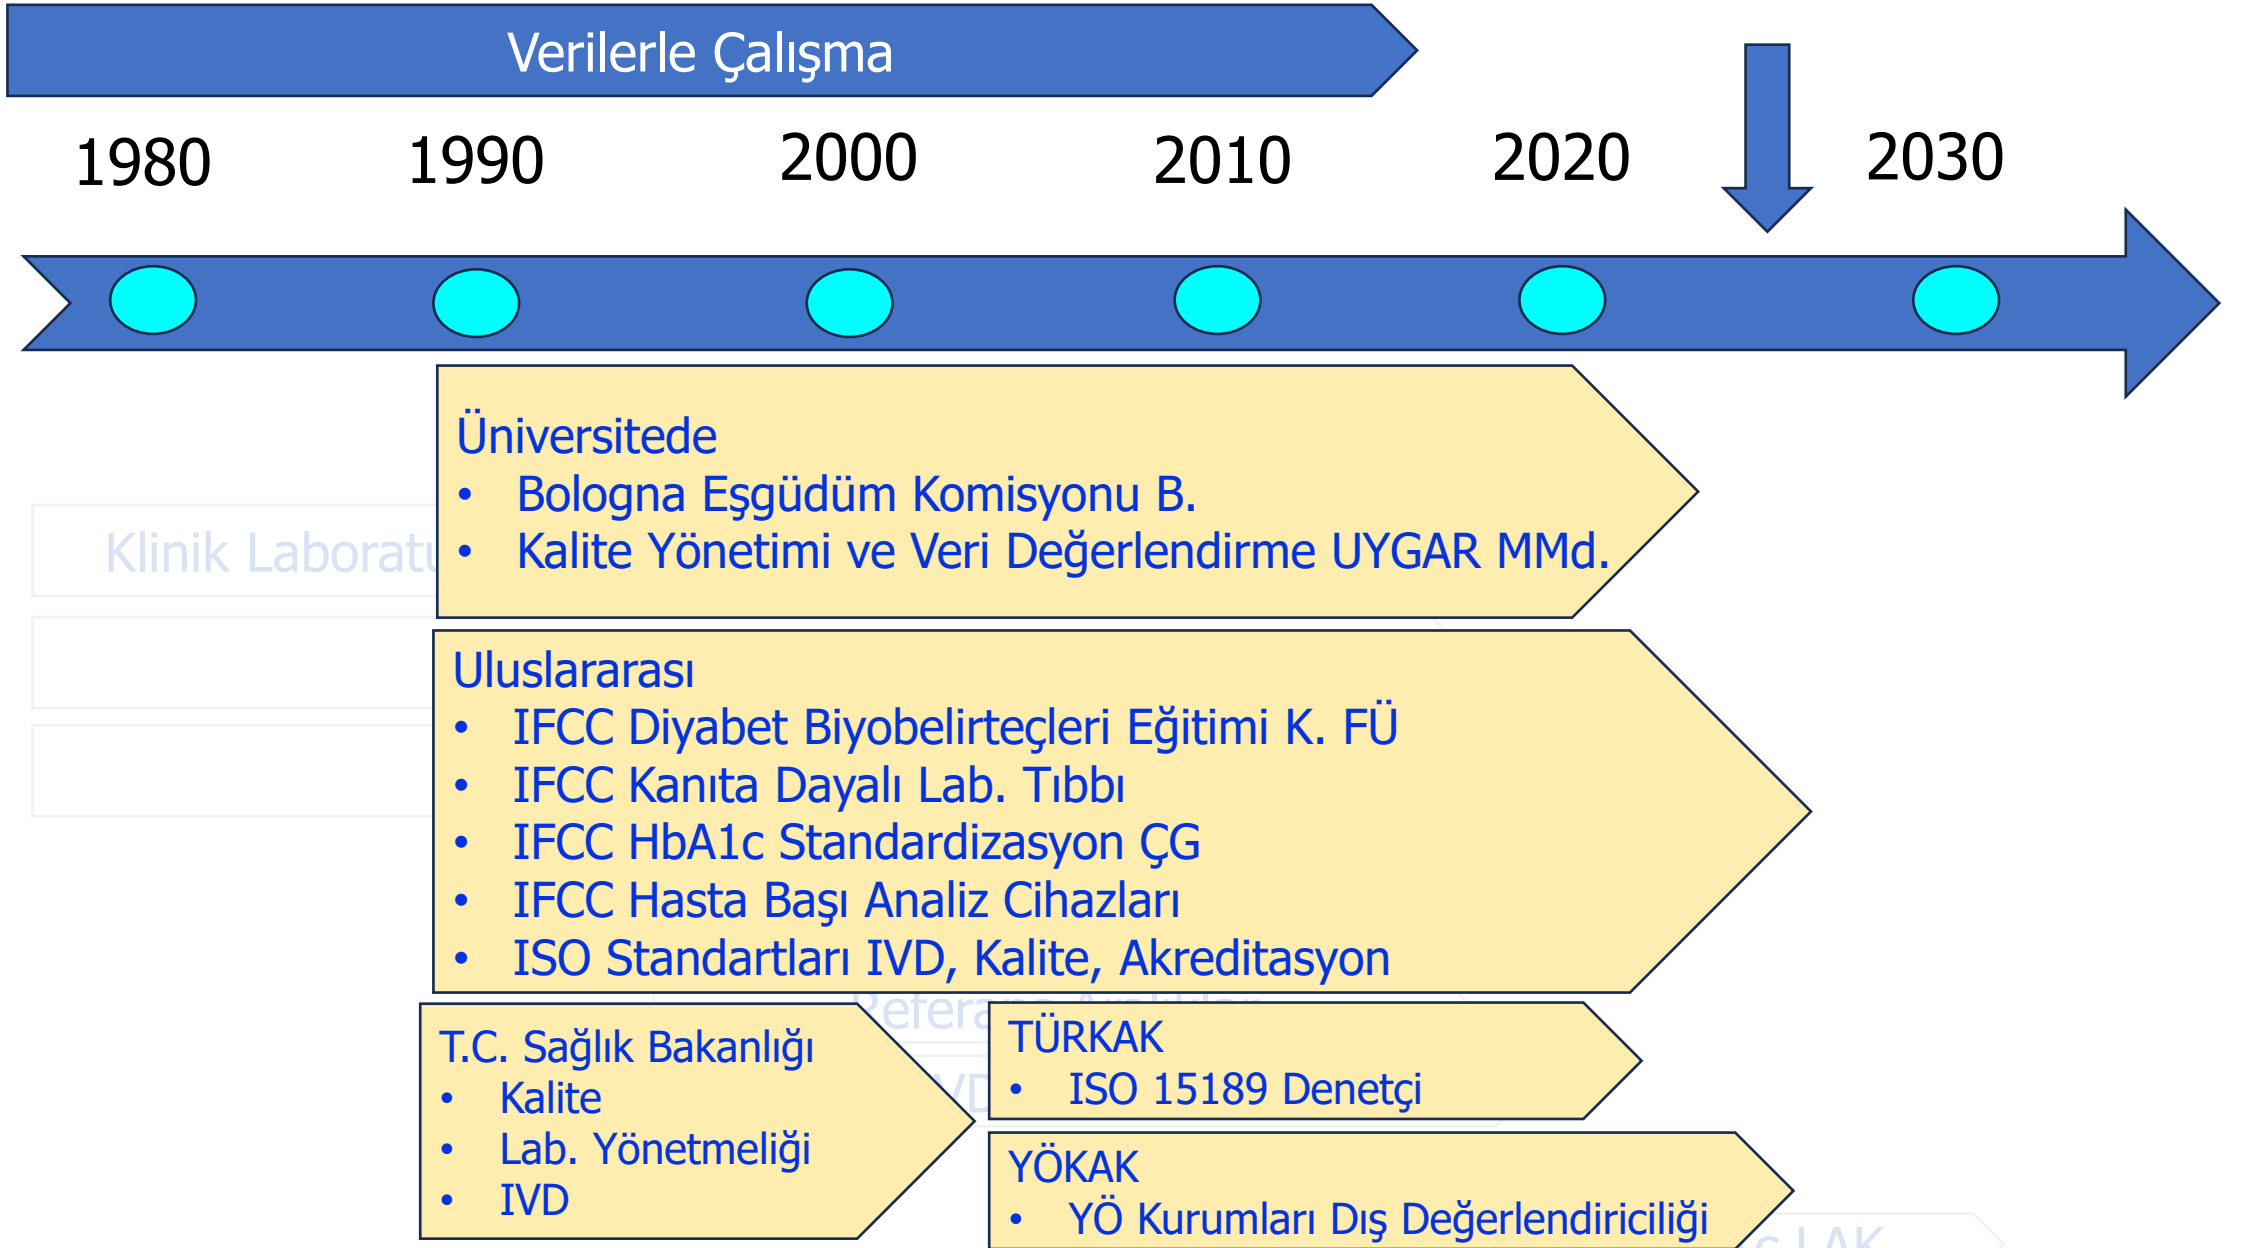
Verilerle Çalışma

1980 1990 2000 2010 2020 2030

Klinik Laborat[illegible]

Üniversitede
• Bologna Eşgüdüm Komisyonu B.
• Kalite Yönetimi ve Veri Değerlendirme UYGAR MMd.

Uluslararası
• IFCC Diyabet Biyobelirteçleri Eğitimi K. FÜ
• IFCC Kanıta Dayalı Lab. Tıbbı
• IFCC HbA1c Standardizasyon ÇG
• IFCC Hasta Başı Analiz Cihazları
• ISO Standartları IVD, Kalite, Akreditasyon

Refera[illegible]

T.C. Sağlık Bakanlığı
• Kalite
• Lab. Yönetmeliği
• IVD

TÜRKAK
• ISO 15189 Denetçi

YÖKAK
• YÖ Kurumları Dış Değerlendiriciliği